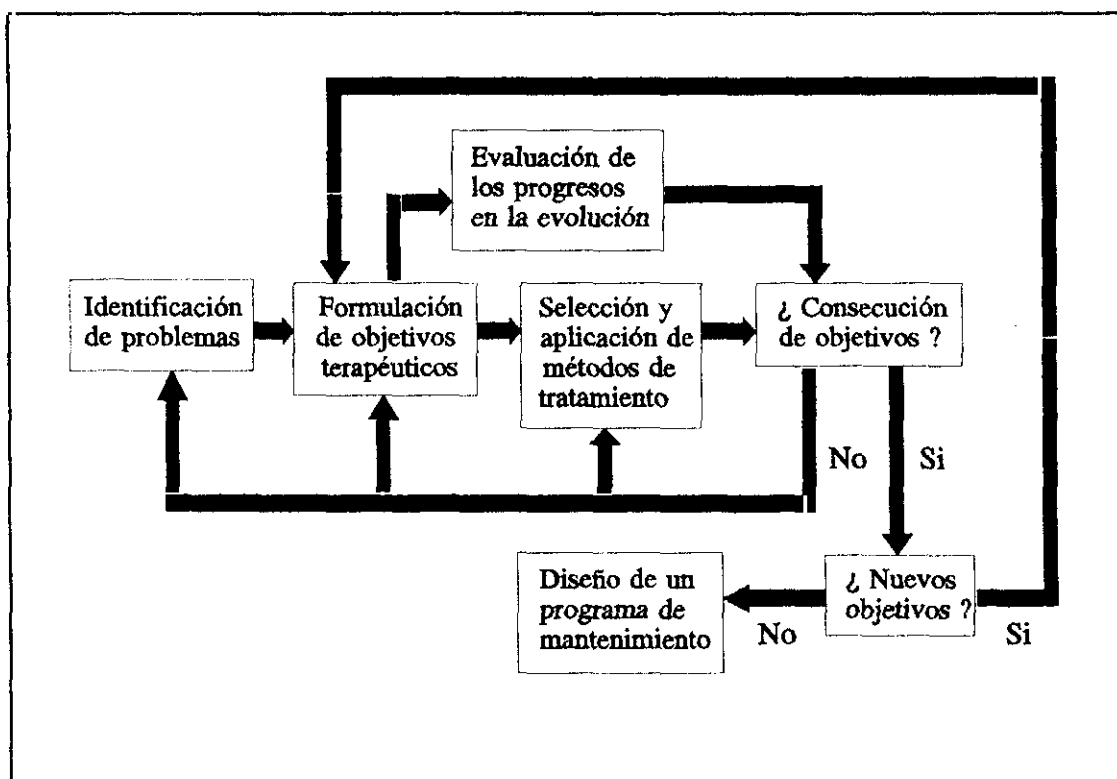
Evaluación de los progresos en la evolución

Identificación de problemas

Formulación de objetivos terapéuticos

Selección y aplicación de métodos de tratamiento

¿ Consecución de objetivos ?

No

Si

Diseño de un programa de mantenimiento

No

¿ Nuevos objetivos ?

Si